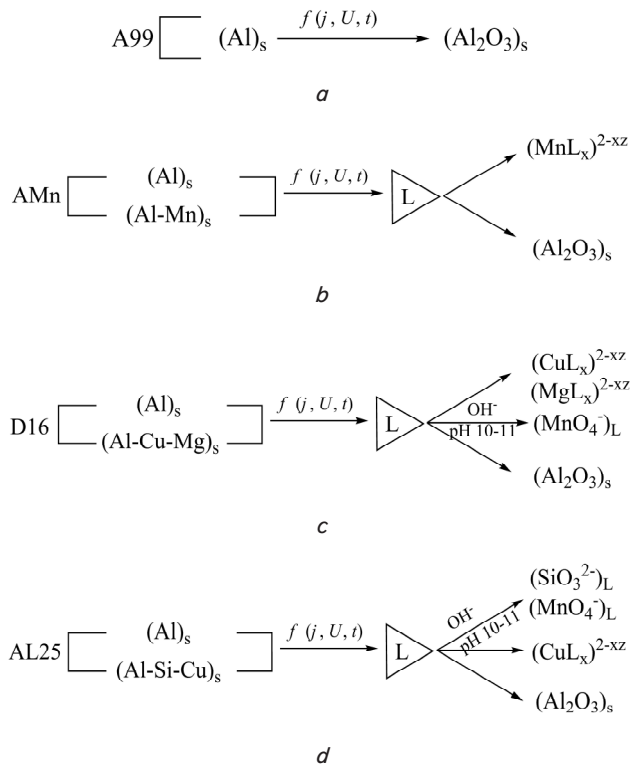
A99 $(Al)_s$ $f(j, U, t)$ $(Al_2O_3)_s$

*a*

AMn $(Al)_s$ $(Al\text{-}Mn)_s$ $f(j, U, t)$ L $(MnL_x)^{2-xz}$ $(Al_2O_3)_s$

*b*

D16 $(Al)_s$ $(Al\text{-}Cu\text{-}Mg)_s$ $f(j, U, t)$ L $OH^-$ pH 10-11 $(CuL_x)^{2-xz}$ $(MgL_x)^{2-xz}$ $(MnO_4^-)_L$ $(Al_2O_3)_s$

*c*

AL25 $(Al)_s$ $(Al\text{-}Si\text{-}Cu)_s$ $f(j, U, t)$ L $OH^-$ pH 10-11 $(SiO_3^{2-})_L$ $(MnO_4^-)_L$ $(CuL_x)^{2-xz}$ $(Al_2O_3)_s$

*d*